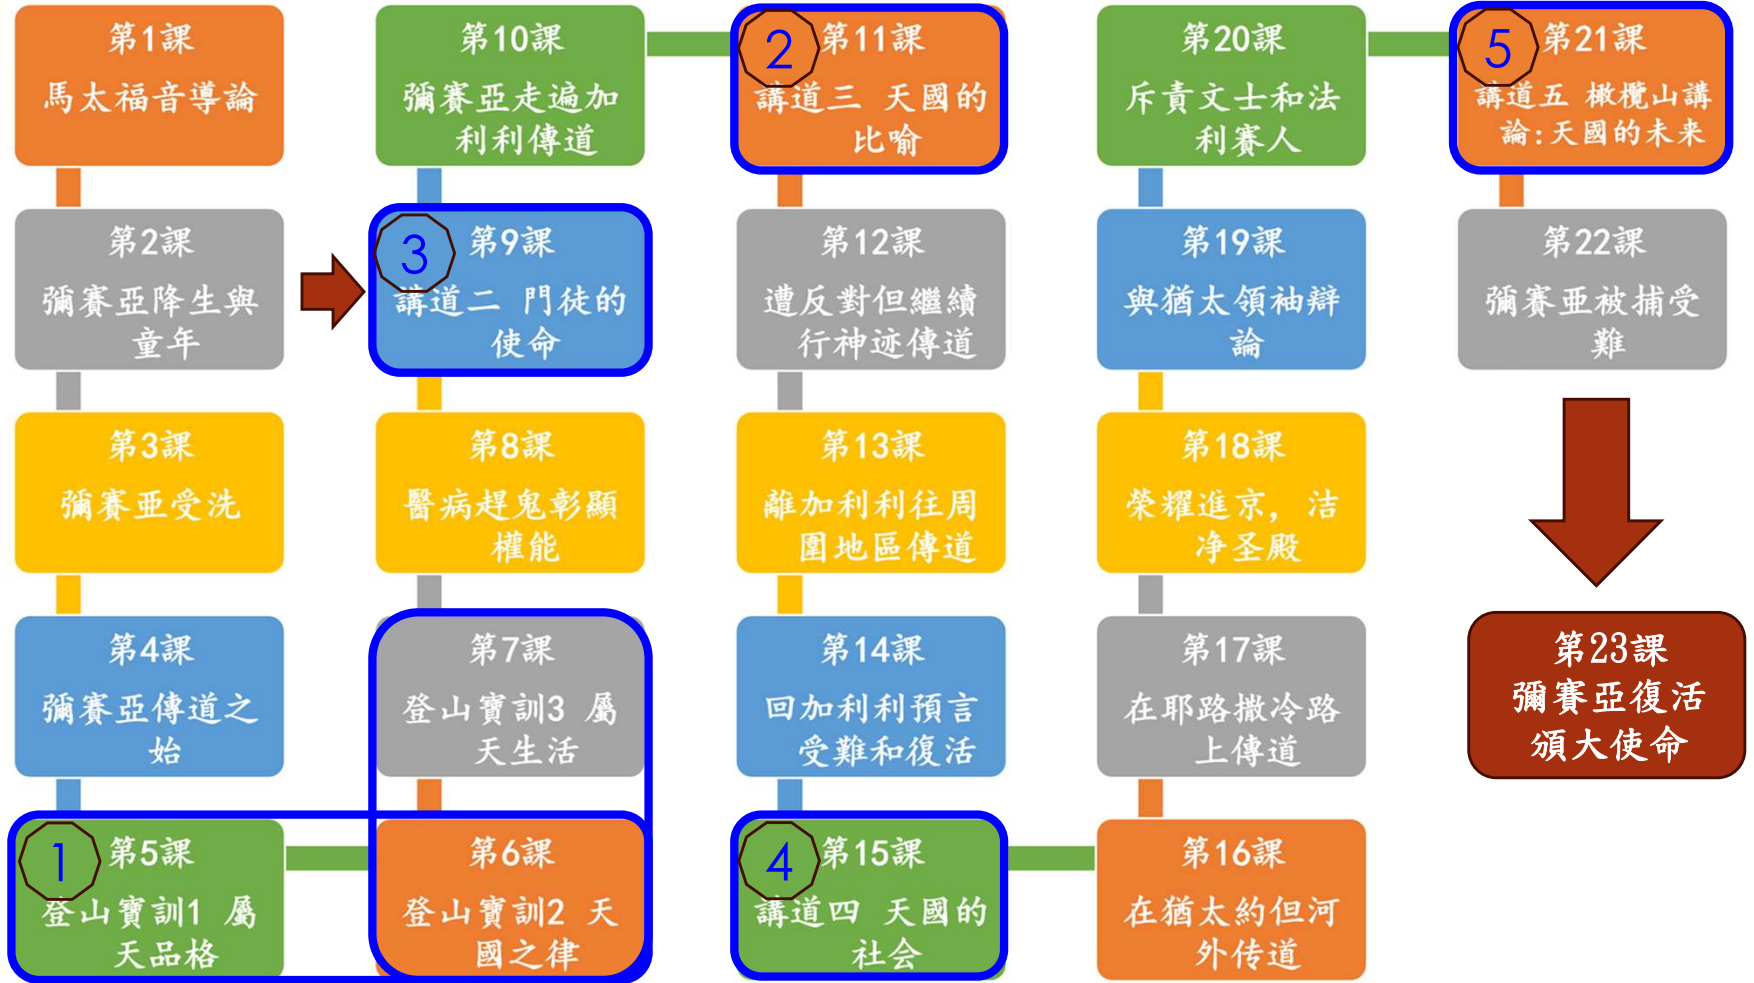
第1課
馬太福音導論

第2課
彌賽亞降生與童年

第3課
彌賽亚受洗

第4課
彌賽亞傳道之始

1
第5課
登山寶訓1 屬天品格

第10課
彌賽亞走遍加利利傳道

3
第9課
講道二 門徒的使命

第8課
醫病趕鬼彰顯權能

第7課
登山寶訓3 屬天生活

第6課
登山寶訓2 天國之律

2
第11課
講道三 天國的比喻

第12課
遭反對但繼續行神迹傳道

第13課
離加利利往周圍地區傳道

第14課
回加利利預言受難和復活

4
第15課
講道四 天國的社会

第20課
斥責文士和法利賽人

第19課
與猶太領袖辯論

第18課
榮耀進京，洁净圣殿

第17課
在耶路撒冷路上傳道

第16課
在猶太約但河外传道

5
第21課
講道五 橄欖山講論：天國的未来

第22課
彌賽亚被捕受難

第23課
彌賽亞復活頒大使命